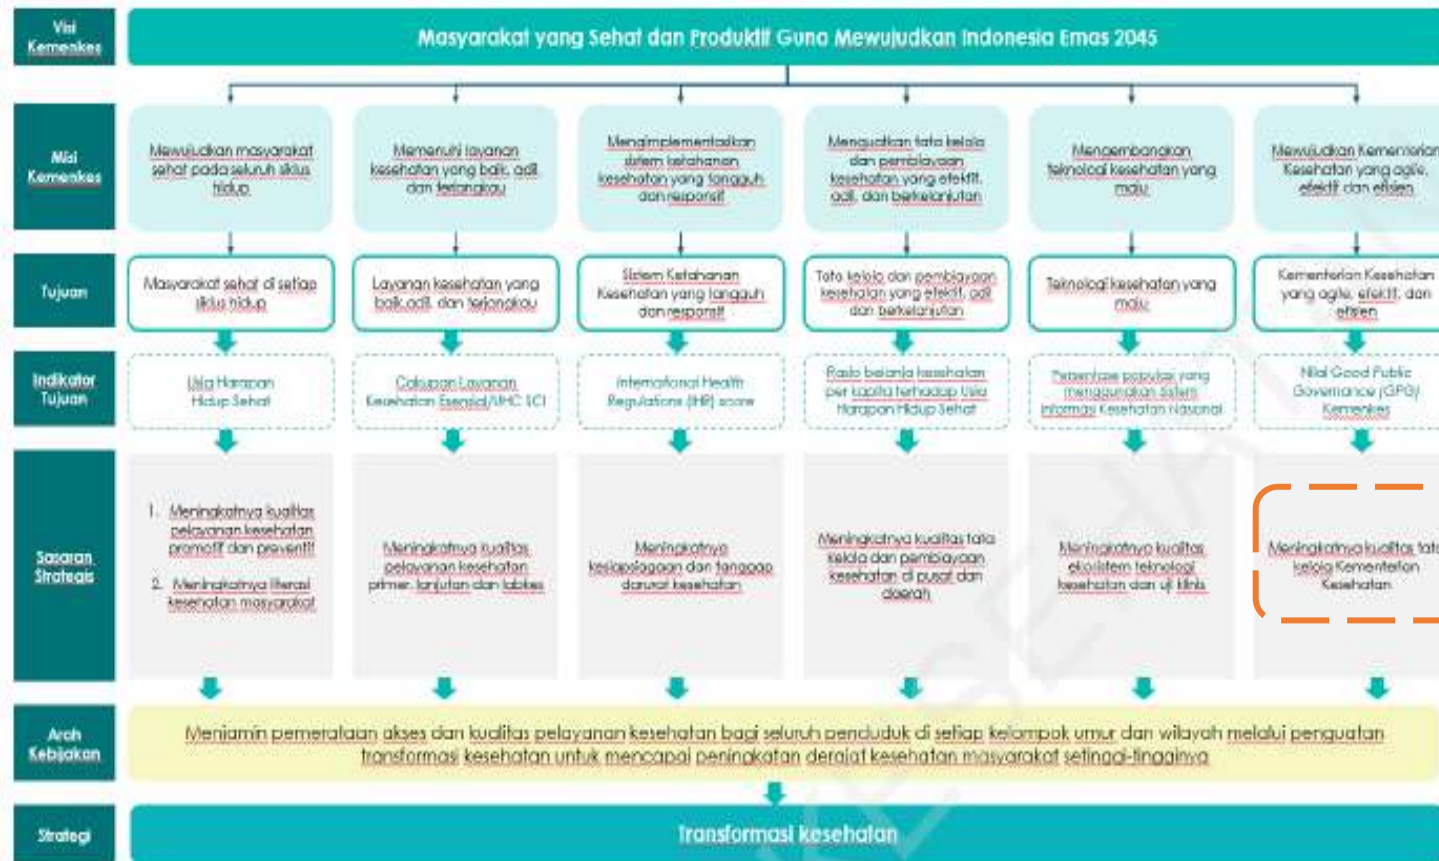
Visi Kemenkes

Masyarakat yang Sehat dan Produktif Guna Mewujudkan Indonesia Emas 2045

Misi Kemenkes

Mewujudkan masyarakat sehat pada seluruh siklus hidup

Memenuhi layanan kesehatan yang baik, adil, dan terjangkau

Mengimplementasikan sistem ketahanan kesehatan yang tangguh dan responsif

Menguatkan tata kelola dan pembiayaan kesehatan yang efektif, adil, dan berkelanjutan

Mengembangkan teknologi kesehatan yang maju

Mewujudkan Kementerian Kesehatan yang agile, efektif dan efisien

Tujuan

Masyarakat sehat di setiap siklus hidup

Layanan kesehatan yang baik, adil, dan terjangkau

Sistem Ketahanan Kesehatan yang tangguh dan responsif

Tata kelola dan pembiayaan kesehatan yang efektif, adil dan berkelanjutan

Teknologi kesehatan yang maju

Kementerian Kesehatan yang agile, efektif, dan efisien

Indikator Tujuan

Usia Harapan Hidup Sehat

Cakupan Layanan Kesehatan Esensial/UHC SCI

International Health Regulations (IHR) score

Rasio belanja kesehatan per kapita terhadap Usia Harapan Hidup Sehat

Persentase populasi yang menggunakan sistem informasi kesehatan nasional

Nilai Good Public Governance (GPG) Kemenkes

Sasaran Strategis

1. Meningkatnya kualitas pelayanan kesehatan promotif dan preventif
2. Meningkatnya literasi kesehatan masyarakat

Meningkatnya kualitas pelayanan kesehatan primer, lanjutan dan labkes

Meningkatnya kesiapsiagaan dan tanggap darurat kesehatan

Meningkatnya kualitas tata kelola dan pembiayaan kesehatan di pusat dan daerah

Meningkatnya kualitas ekosistem teknologi kesehatan dan uji klinis

Meningkatnya kualitas tata kelola Kementerian Kesehatan

Arah Kebijakan

Menjamin pemerataan akses dan kualitas pelayanan kesehatan bagi seluruh penduduk di setiap kelompok umur dan wilayah melalui penguatan transformasi kesehatan untuk mencapai peningkatan derajat kesehatan masyarakat setinggi-tingginya

Strategi

Transformasi kesehatan